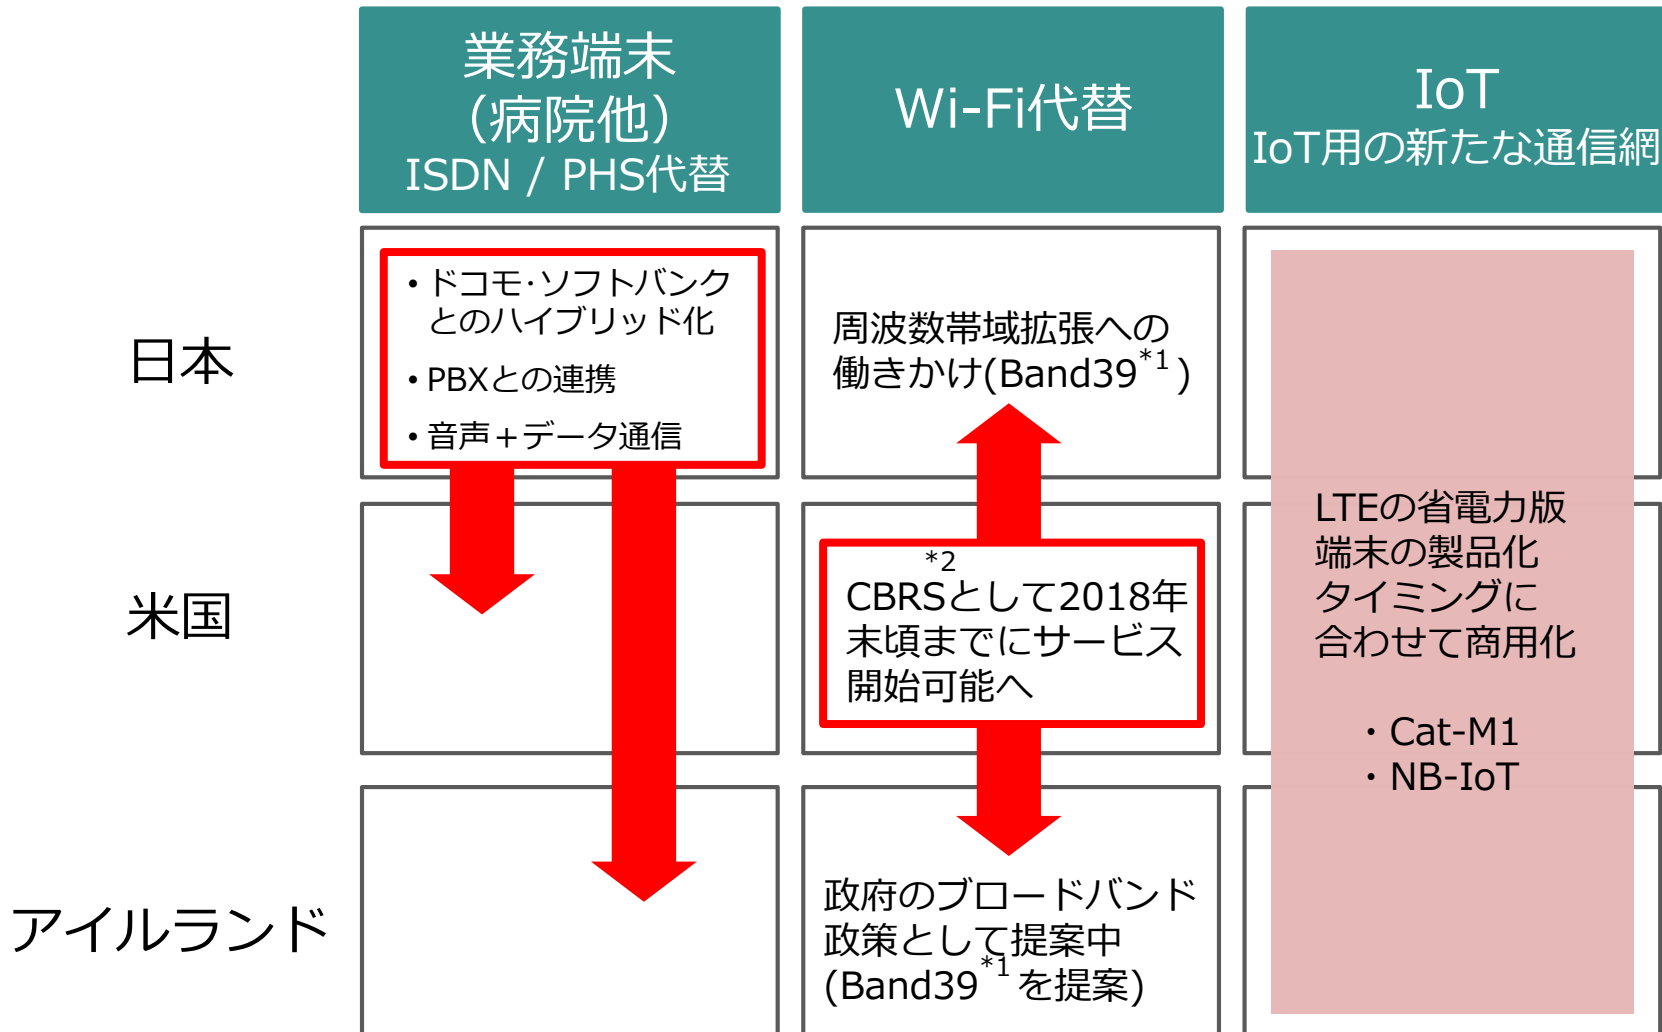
| | 業務端末 (病院他) ISDN / PHS代替 | Wi-Fi代替 | IoT IoT用の新たな通信網 |
|---|---|---|---|
| 日本 | • ドコモ·ソフトバンクとのハイブリッド化<br>• PBXとの連携<br>• 音声+データ通信 | 周波数帯域拡張への働きかけ(Band39$^{*1}$) | LTEの省電力版端末の製品化タイミングに合わせて商用化<br>・Cat-M1<br>・NB-IoT |
| 米国 | | $^{*2}$ CBRSとして2018年末頃までにサービス開始可能へ | |
| アイルランド | | 政府のブロードバンド政策として提案中 (Band39$^{*1}$を提案) | |